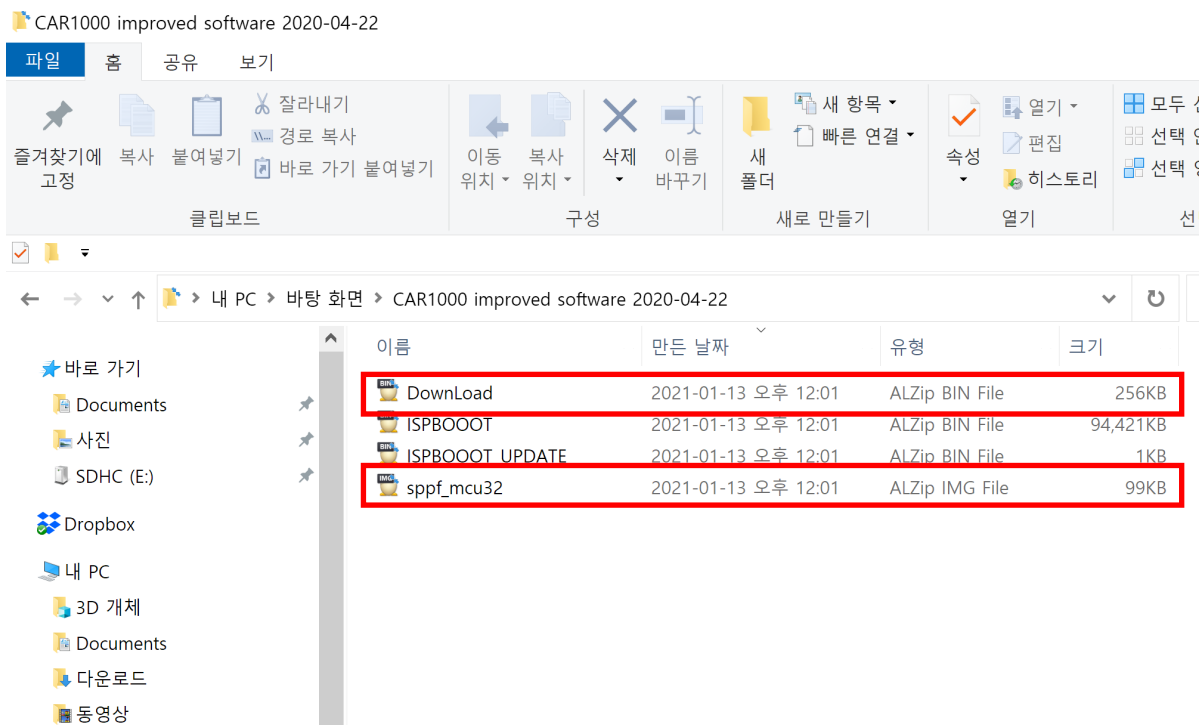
CAR1000 improved software 2020-04-22

파일 홈 공유 보기

즐겨찾기에 고정 복사 붙여넣기 잘라내기 경로 복사 바로 가기 붙여넣기
클립보드

이동 위치 복사 위치 삭제 이름 바꾸기
구성

새 폴더 새 항목 빠른 연결
새로 만들기

속성 열기 편집 히스토리
열기

모두 선택 선택 선택
선

내 PC > 바탕 화면 > CAR1000 improved software 2020-04-22

바로 가기
Documents
사진
SDHC (E:)
Dropbox
내 PC
3D 개체
Documents
다운로드
동영상

| 이름 | 만든 날짜 | 유형 | 크기 |
|---|---|---|---|
| DownLoad | 2021-01-13 오후 12:01 | ALZip BIN File | 256KB |
| ISPBOOOT | 2021-01-13 오후 12:01 | ALZip BIN File | 94,421KB |
| ISPBOOOT_UPDATE | 2021-01-13 오후 12:01 | ALZip BIN File | 1KB |
| sppf_mcu32 | 2021-01-13 오후 12:01 | ALZip IMG File | 99KB |